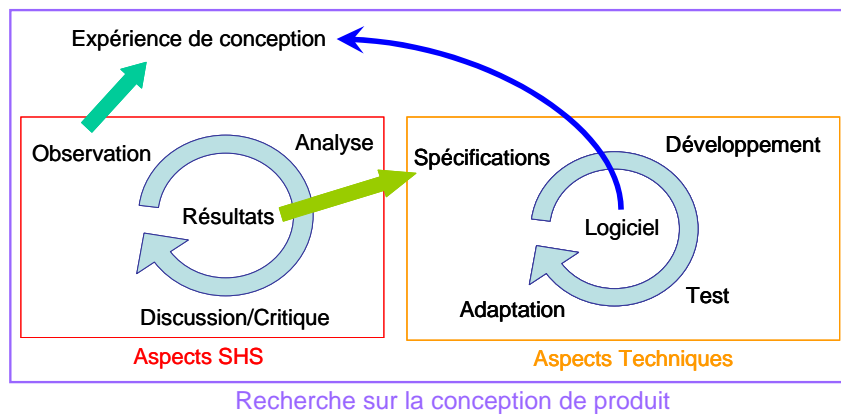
Expérience de conception

Observation

Analyse

Résultats

Discussion/Critique

Aspects SHS

Spécifications

Développement

Logiciel

Adaptation

Test

Aspects Techniques

Recherche sur la conception de produit